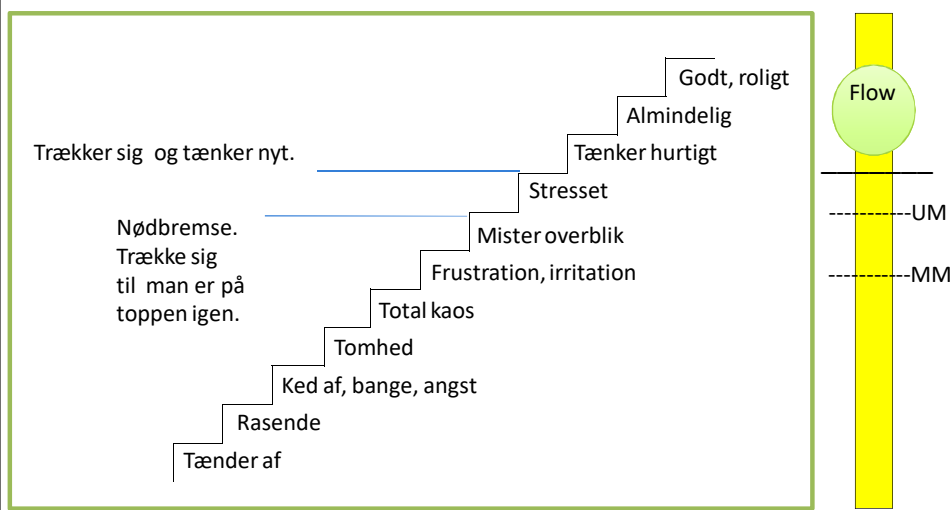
Godt, roligt

Almindelig

Trækker sig og tænker nyt.

Tænker hurtigt

Stresset

Nødbremse. Trække sig til man er på toppen igen.

Mister overblik

Frustration, irritation

Total kaos

Tomhed

Ked af, bange, angst

Rasende

Tænder af

Flow

UM

MM